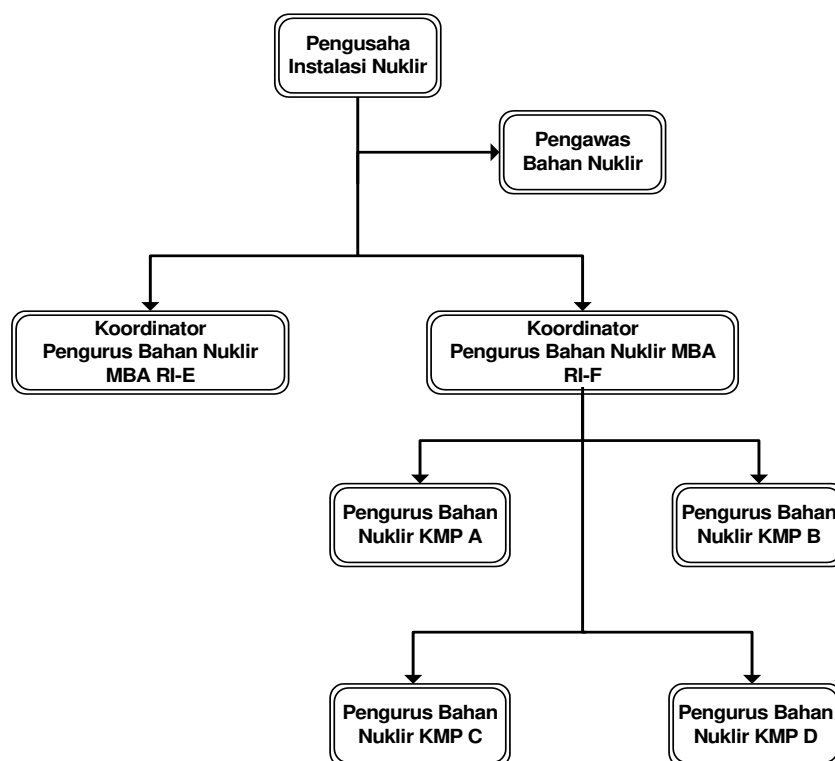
Pengusaha Instalasi Nuklir

Pengawas Bahan Nuklir

Koordinator Pengurus Bahan Nuklir MBA RI-E

Koordinator Pengurus Bahan Nuklir MBA RI-F

Pengurus Bahan Nuklir KMP A

Pengurus Bahan Nuklir KMP B

Pengurus Bahan Nuklir KMP C

Pengurus Bahan Nuklir KMP D